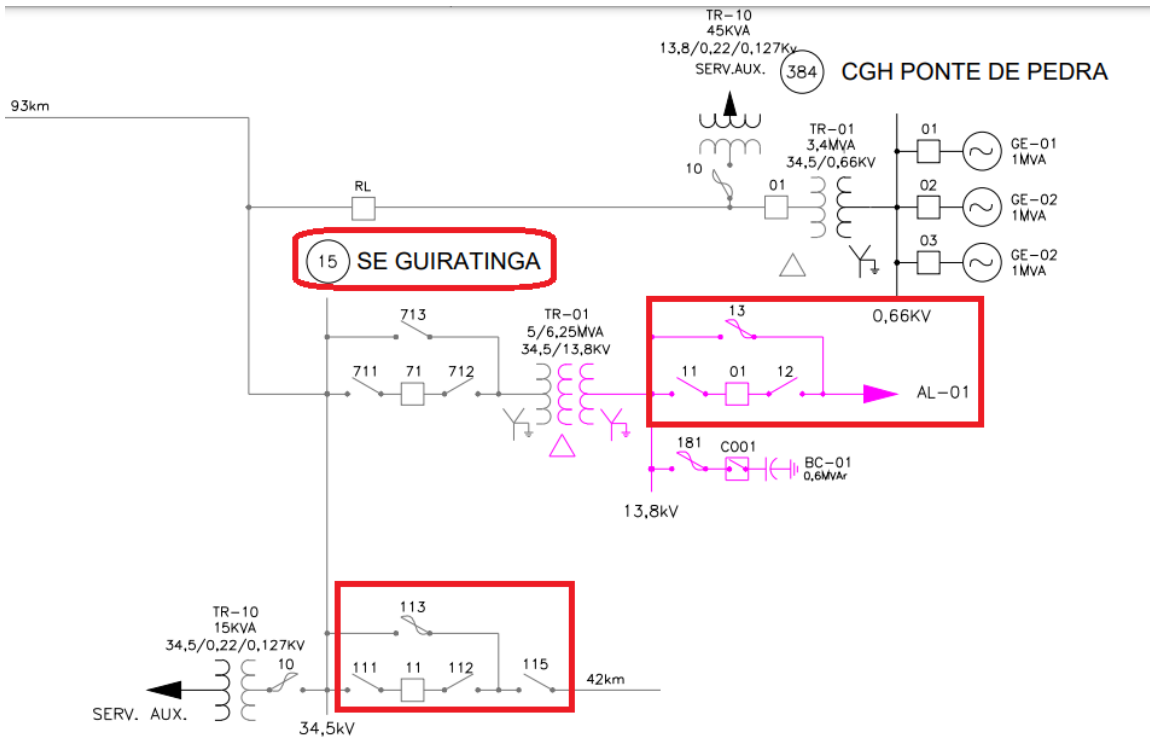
TR-10
45KVA
13,8/0,22/0,127Kv
SERV.AUX.

384 CGH PONTE DE PEDRA

93km

10

TR-01
3,4MVA
34,5/0,66KV

01

01 GE-01 1MVA
02 GE-02 1MVA
03 GE-02 1MVA

RL

15 SE GUIRATINGA

0,66KV

713

TR-01
5/6,25MVA
34,5/13,8KV

13

711 71 712

11 01 12

AL-01

181 C001 BC-01 0,6MVAr

13,8kV

113

TR-10
15KVA
34,5/0,22/0,127KV

10

111 11 112 115

42km

SERV. AUX.

34,5kV